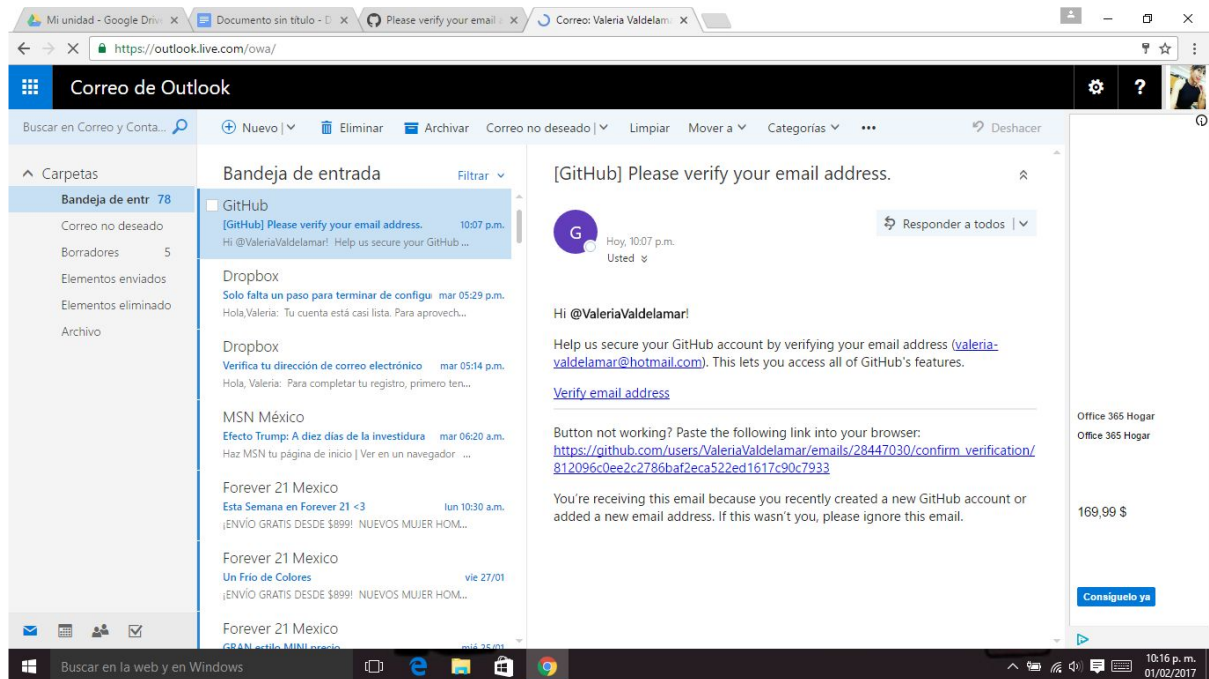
Mi unidad - Google Driv ×
Documento sin título - D ×
Please verify your email ×
Correo: Valeria Valdelam ×

https://outlook.live.com/owa/

Correo de Outlook

Buscar en Correo y Conta...
Nuevo
Eliminar
Archivar
Correo no deseado
Limpiar
Mover a
Categorías
•••
Deshacer

Carpetas
Bandeja de entr 78
Correo no deseado
Borradores 5
Elementos enviados
Elementos eliminado
Archivo

Bandeja de entrada
Filtrar

GitHub
[GitHub] Please verify your email address. 10:07 p.m.
Hi @ValeriaValdelamar! Help us secure your GitHub ...

Dropbox
Solo falta un paso para terminar de configu mar 05:29 p.m.
Hola,Valeria: Tu cuenta está casi lista. Para aprovech...

Dropbox
Verifica tu dirección de correo electrónico mar 05:14 p.m.
Hola, Valeria: Para completar tu registro, primero ten...

MSN México
Efecto Trump: A diez días de la investidura mar 06:20 a.m.
Haz MSN tu página de inicio | Ver en un navegador ...

Forever 21 Mexico
Esta Semana en Forever 21 <3 lun 10:30 a.m.
¡ENVÍO GRATIS DESDE $899! NUEVOS MUJER HOM...

Forever 21 Mexico
Un Frío de Colores vie 27/01
¡ENVÍO GRATIS DESDE $899! NUEVOS MUJER HOM...

Forever 21 Mexico
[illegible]

[GitHub] Please verify your email address.

G
Hoy, 10:07 p.m.
Usted
Responder a todos

Hi @ValeriaValdelamar!

Help us secure your GitHub account by verifying your email address (valeria-valdelamar@hotmail.com). This lets you access all of GitHub's features.

Verify email address

Button not working? Paste the following link into your browser:
https://github.com/users/ValeriaValdelamar/emails/28447030/confirm_verification/812096c0ee2c2786baf2eca522ed1617c90c7933

You're receiving this email because you recently created a new GitHub account or added a new email address. If this wasn't you, please ignore this email.

Office 365 Hogar
Office 365 Hogar
169,99 $
Consíguelo ya

Buscar en la web y en Windows
10:16 p. m.
01/02/2017